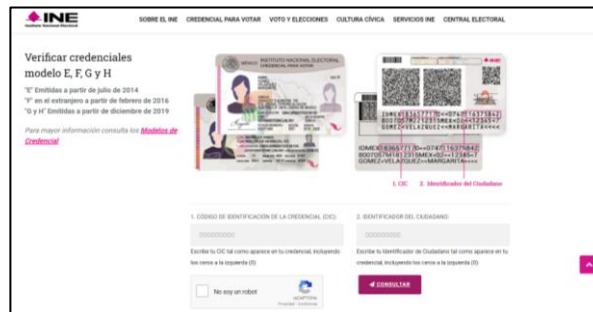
INE
Instituto Nacional Electoral

SOBRE EL INE CREDENCIAL PARA VOTAR VOTO Y ELECCIONES CULTURA CÍVICA SERVICIOS INE CENTRAL ELECTORAL

Verificar credenciales modelo E, F, G y H

"E" Emitidas a partir de julio de 2014
"F" en el extranjero a partir de febrero de 2016
"G y H" Emitidas a partir de diciembre de 2019

Para mayor información consulta los Modelos de Credencial

MÉXICO INSTITUTO NACIONAL ELECTORAL CREDENCIAL PARA VOTAR

IDMEX1836577170<<0747116375842
8007057M1812315MEX<02<<12345<7
GOMEZ<VELAZQUEZ<<MARGARITA<<<<

1. CIC 2. Identificador del Ciudadano

1. CÓDIGO DE IDENTIFICACIÓN DE LA CREDENCIAL (CIC):
000000000
Escribe tu CIC tal como aparece en tu credencial, incluyendo los ceros a la izquierda (0)

2. IDENTIFICADOR DEL CIUDADANO:
000000000
Escribe tu Identificador de Ciudadano tal como aparece en tu credencial, incluyendo los ceros a la izquierda (0)

No soy un robot
reCAPTCHA
Privacidad - Condiciones

CONSULTAR